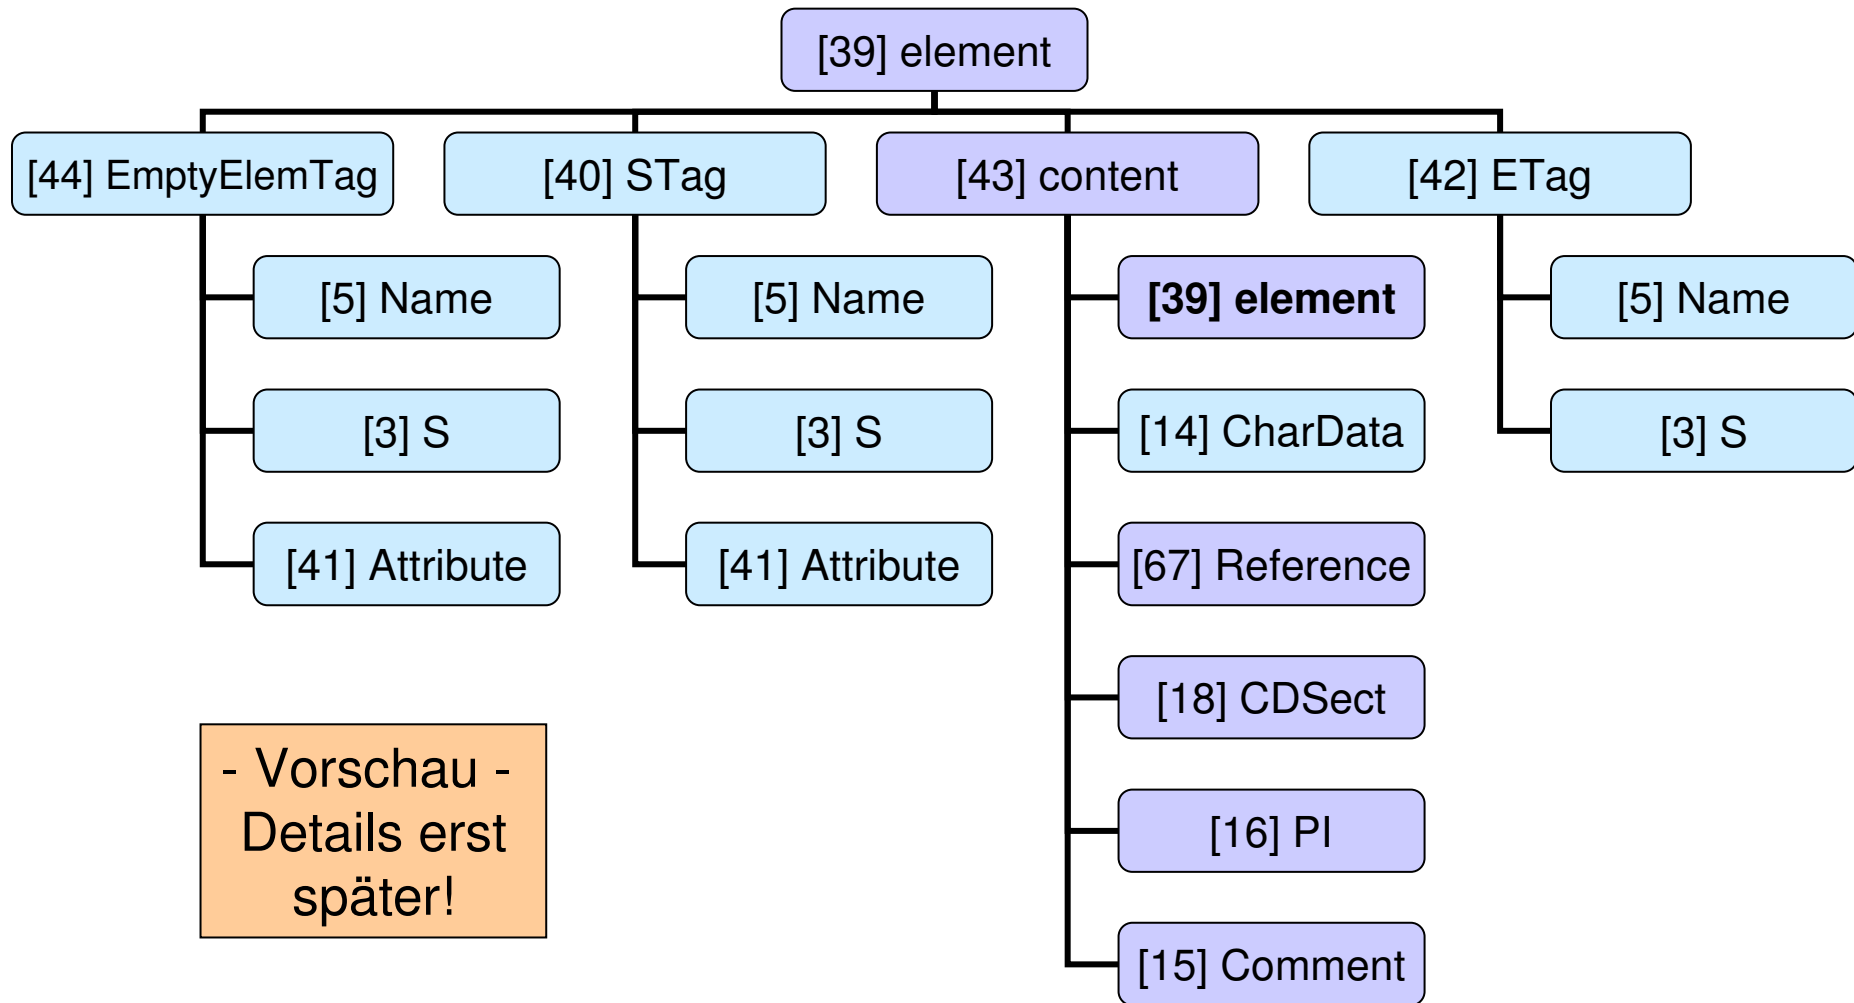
[39] element

[44] EmptyElemTag

[5] Name

[3] S

[41] Attribute

[40] STag

[5] Name

[3] S

[41] Attribute

[43] content

**[39] element**

[14] CharData

[67] Reference

[18] CDSect

[16] PI

[15] Comment

[42] ETag

[5] Name

[3] S

- Vorschau - Details erst später!